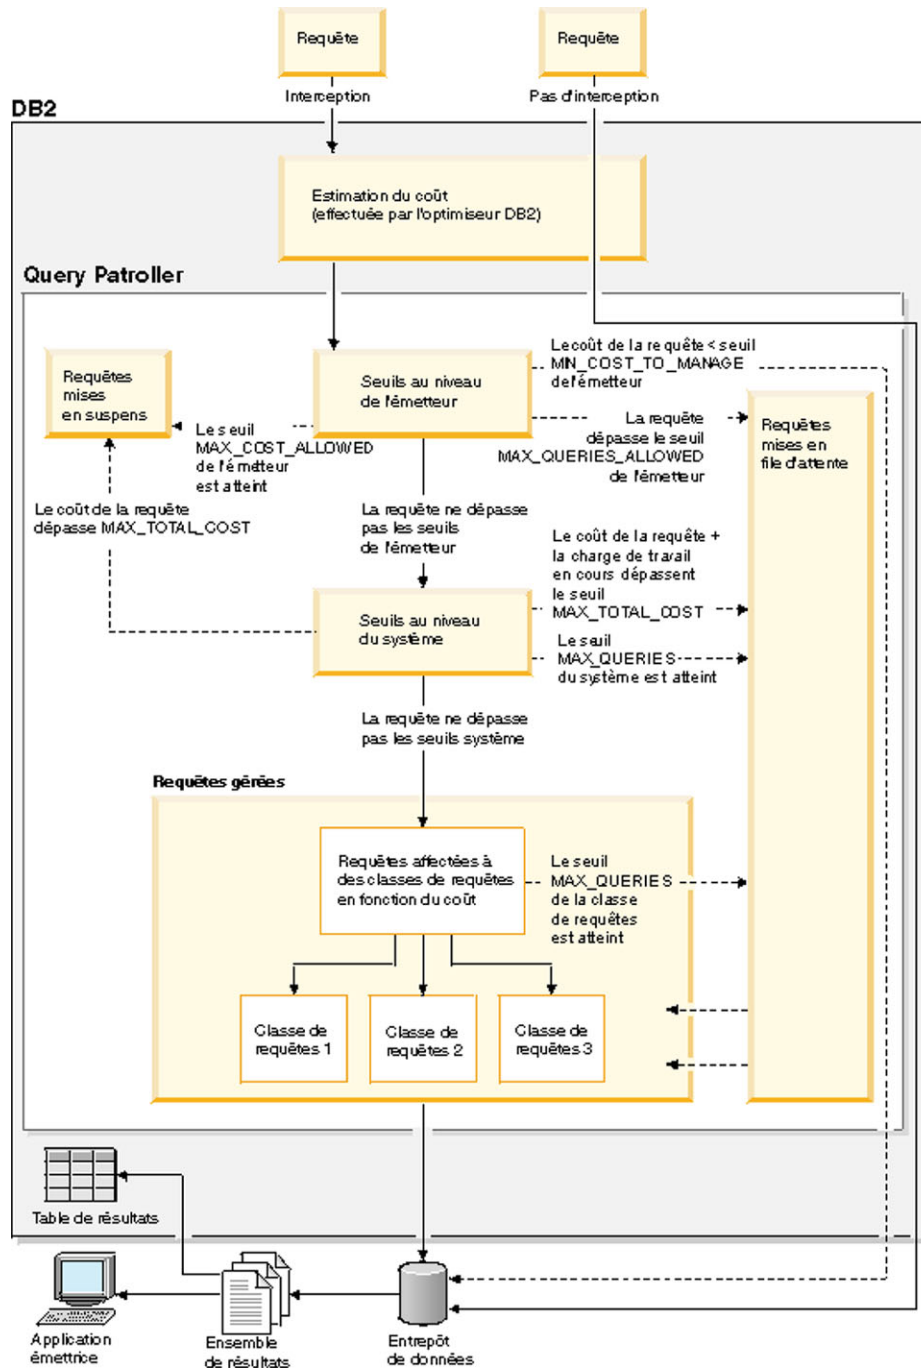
Requête

Interception

Requête

Pas d'interception

DB2

Estimation du coût (effectuée par l'optimiseur DB2)

Query Patroller

Requêtes mises en suspens

Seuils au niveau de l'émetteur

Le coût de la requête < seuil MIN_COST_TO_MANAGE de l'émetteur

La requête dépasse le seuil MAX_QUERIES_ALLOWED de l'émetteur

Requêtes mises en file d'attente

Le seuil MAX_COST_ALLOWED de l'émetteur est atteint

Le coût de la requête dépasse MAX_TOTAL_COST

La requête ne dépasse pas les seuils de l'émetteur

Le coût de la requête + la charge de travail en cours dépassent le seuil MAX_TOTAL_COST

Seuils au niveau du système

Le seuil MAX_QUERIES du système est atteint

La requête ne dépasse pas les seuils système

Requêtes gérées

Requêtes affectées à des classes de requêtes en fonction du coût

Le seuil MAX_QUERIES de la classe de requêtes est atteint

Classe de requêtes 1

Classe de requêtes 2

Classe de requêtes 3

Table de résultats

Application émettrice

Ensemble de résultats

Entrepôt de données